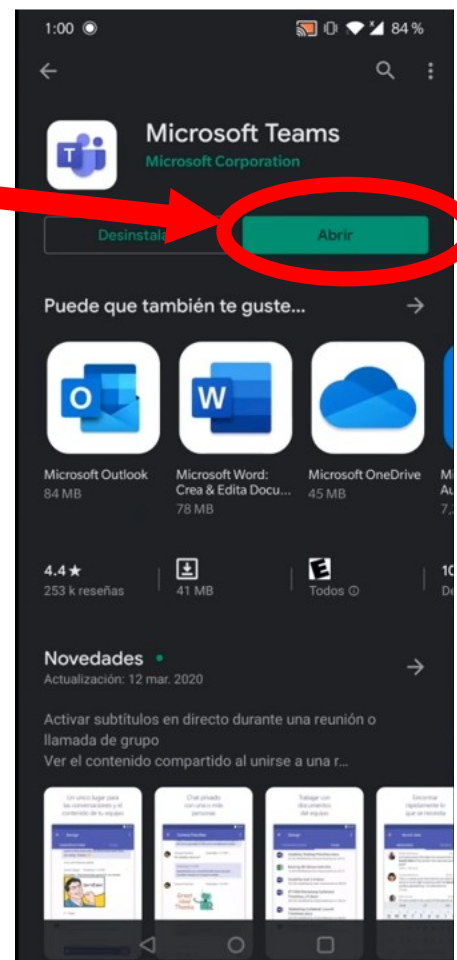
1:00 84 %

Microsoft Teams
Microsoft Corporation

Desinstala
Abrir

Puede que también te guste...

Microsoft Outlook
84 MB

Microsoft Word: Crea & Edita Docu...
78 MB

Microsoft OneDrive
45 MB

Mi
Au
7,

4.4 ★
253 k reseñas

41 MB

Todos ⓘ

1(
De

Novedades •
Actualización: 12 mar. 2020

Activar subtítulos en directo durante una reunión o llamada de grupo
Ver el contenido compartido al unirse a una r...

Un único lugar para las conversaciones y el contenido de tu equipo

Chat privado con una o más personas

Trabajar con documentos del equipo

Encontrar rápidamente lo que se necesita

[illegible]